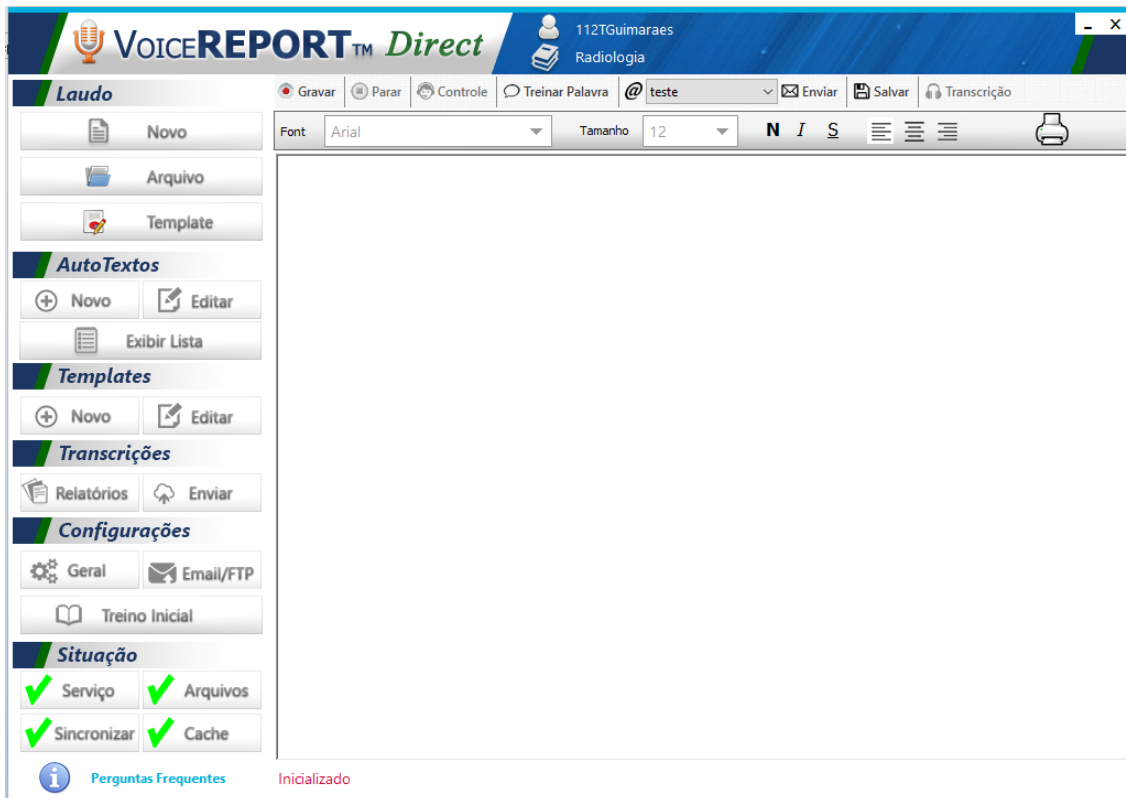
VoiceREPORT™ Direct
112TGuimaraes
Radiologia
- X

Laudo
Novo
Arquivo
Template
AutoTextos
Novo
Editar
Exibir Lista
Templates
Novo
Editar
Transcrições
Relatórios
Enviar
Configurações
Geral
Email/FTP
Treino Inicial
Situação
Serviço
Arquivos
Sincronizar
Cache
Perguntas Frequentes

Gravar | Parar | Controle | Treinar Palavra | @ teste | Enviar | Salvar | Transcrição

Font Arial Tamanho 12 N I S

Inicializado